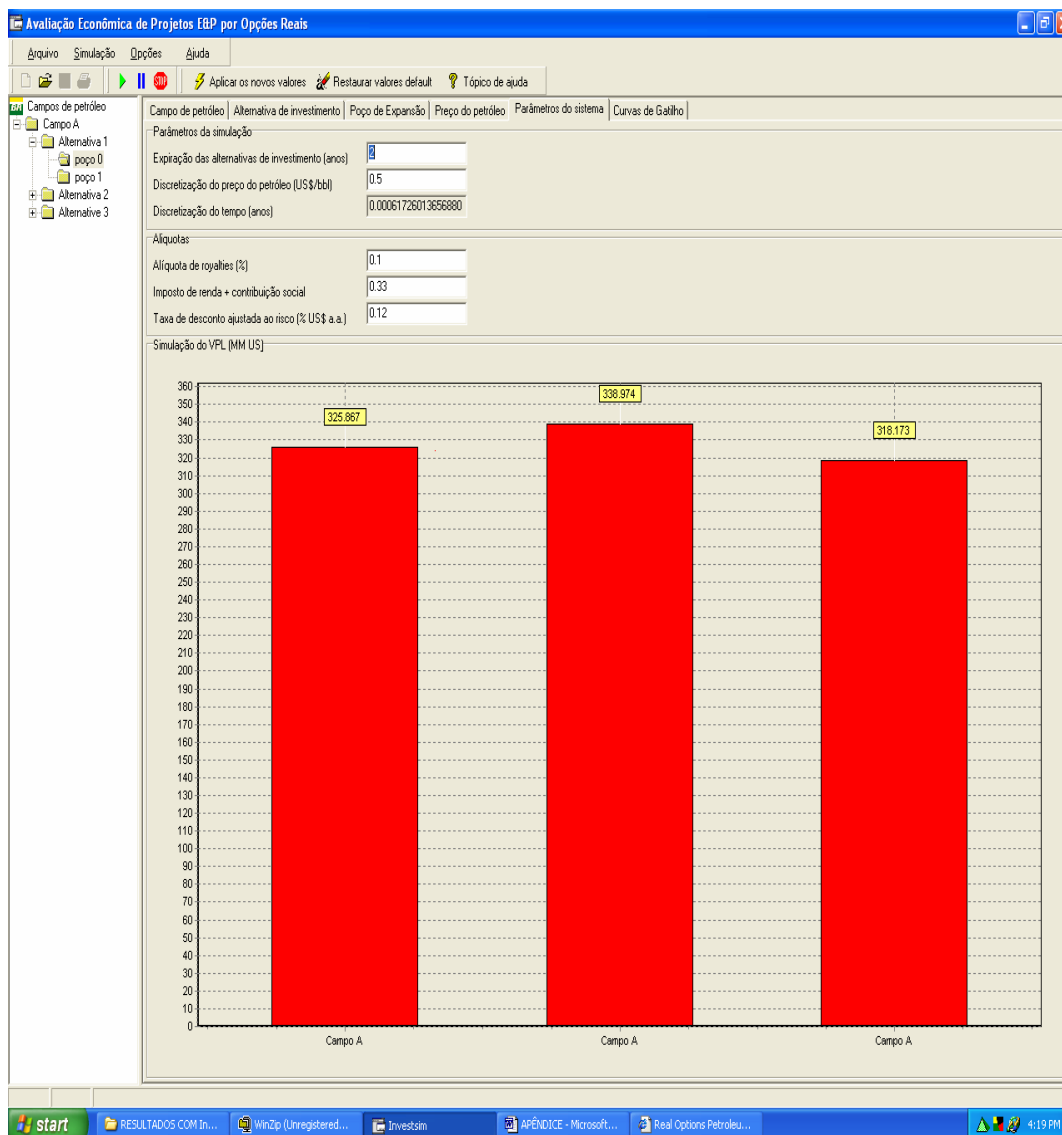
Avaliação Econômica de Projetos E&P por Opções Reais

Arquivo Simulação Opções Ajuda

Aplicar os novos valores Restaurar valores default Tópico de ajuda

Campos de petróleo
Campo A
Alternativa 1
poço 0
poço 1
Alternativa 2
Alternative 3

Campo de petróleo | Alternativa de investimento | Poço de Expansão | Preço do petróleo | Parâmetros do sistema | Curvas de Gatilho

Parâmetros da simulação
Expiração das alternativas de investimento (anos) 2
Discretização do preço do petróleo (US$/bbl) 0.5
Discretização do tempo (anos) 0.00061726013656880

Alíquotas
Alíquota de royalties (%) 0.1
Imposto de renda + contribuição social 0.33
Taxa de desconto ajustada ao risco (% US$ a.a.) 0.12

Simulação do VPL (MM US)

360
350
340
330
320
310
300
290
280
270
260
250
240
230
220
210
200
190
180
170
160
150
140
130
120
110
100
90
80
70
60
50
40
30
20
10
0

325.867
338.974
318.173

Campo A
Campo A
Campo A

start
RESULTADOS COM In...
WinZip (Unregistered...
Investsim
APÊNDICE - Microsoft...
Real Options Petroleu...
4:19 PM